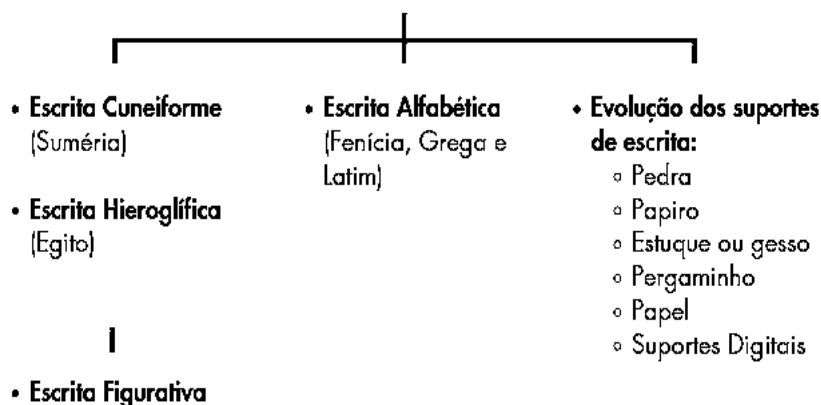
• Escrita Cuneiforme (Suméria)

• Escrita Hieroglífica (Egito)

• Escrita Figurativa

• Escrita Alfabética (Fenícia, Grega e Latim)

• Evolução dos suportes de escrita:
◦ Pedra
◦ Papiro
◦ Estuque ou gesso
◦ Pergaminho
◦ Papel
◦ Suportes Digitais